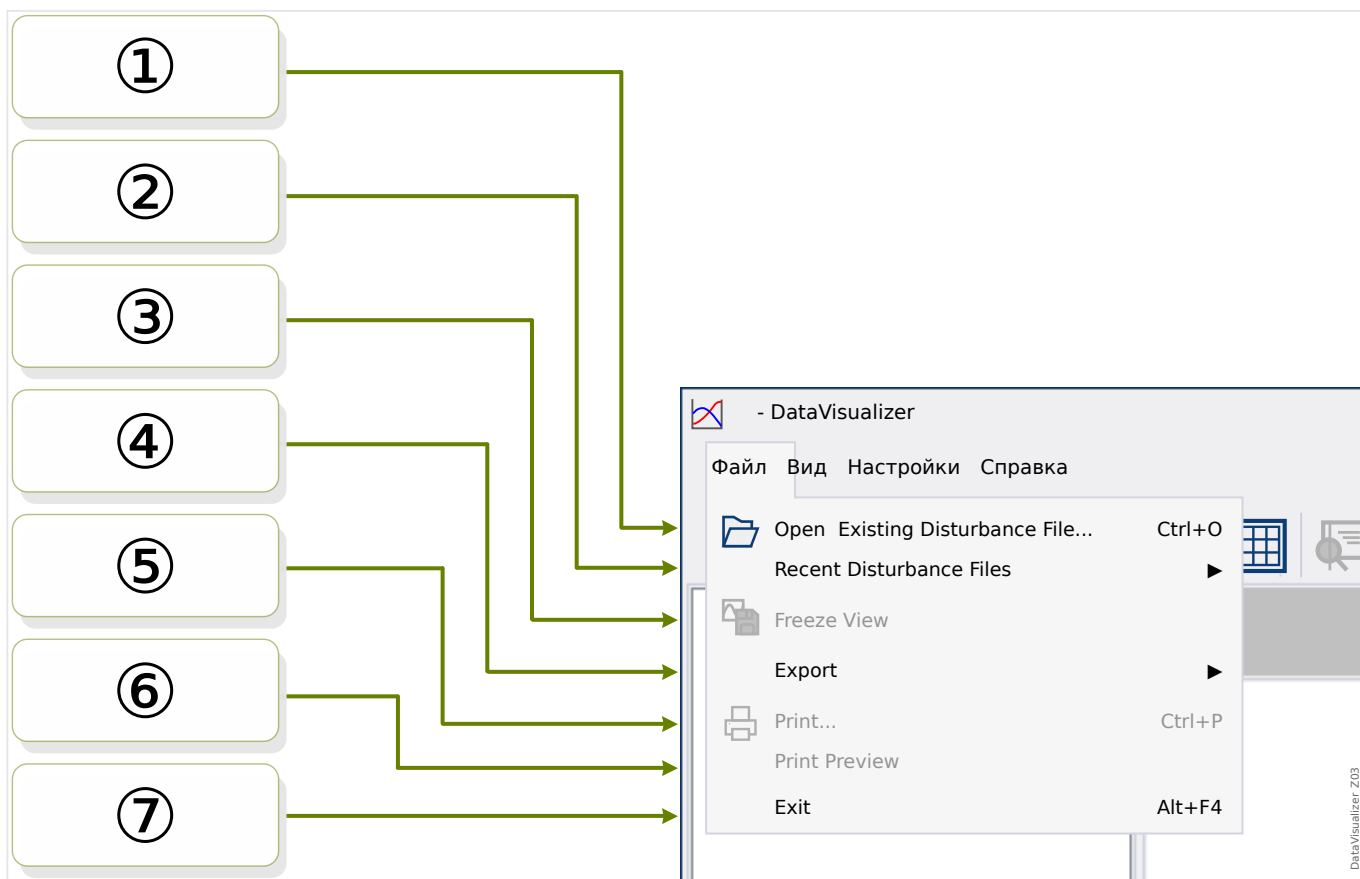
①

②

③

④

⑤

⑥

⑦

- DataVisualizer

Файл Вид Настройки Справка

Open Existing Disturbance File... Ctrl+O

Recent Disturbance Files ▶

Freeze View

Export ▶

Print... Ctrl+P

Print Preview

Exit Alt+F4

DataVisualizer Z03